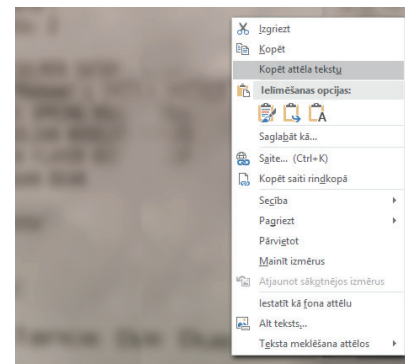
Izgriezt
Kopēt
Kopēt attēla tekstu
Ielīmēšanas opcijas:
Saglabāt kā...
Saite... (Ctrl+K)
Kopēt saiti ringkopā
Secība
Pagriezt
Pārvietot
Mainīt izmērus
Atjaunot sākotnējos izmērus
Iestatīt kā fona attēlu
Alt teksts...
Teksta meklēšana attēlos